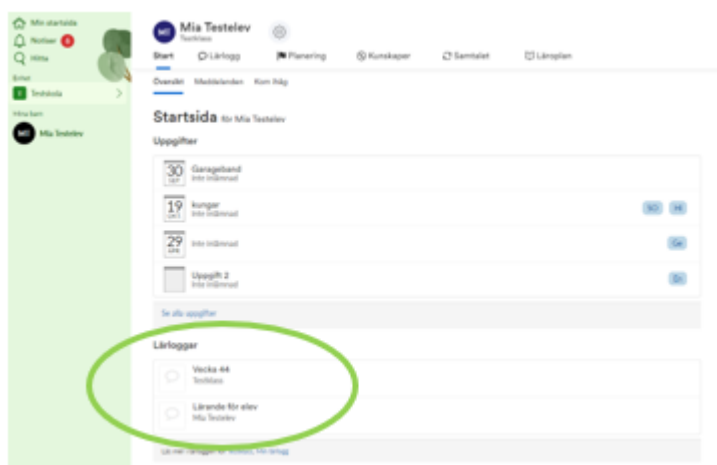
Min startsida
Notiser 6
Hitta
Enhet
T Testsida
Mina barn
MT Mia Testelev

MT Mia Testelev
Testklass

Start
Lärlogg
Planering
Kunskaper
Samtalet
Läroplan

Översikt
Meddelanden
Kom ihåg

Startsida för Mia Testelev

Uppgifter

30 SEP
Garageband
Inte inlämnad

19 OKT
kungar
Inte inlämnad
SO
Hi

29 APR
Inte inlämnad
Ge

Uppgift 2
Inte inlämnad
En

Se alla uppgifter

Lärloggar

Vecka 44
Testklass

Lärande för elev
Mia Testelev

Läs mer i lärloggar för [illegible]